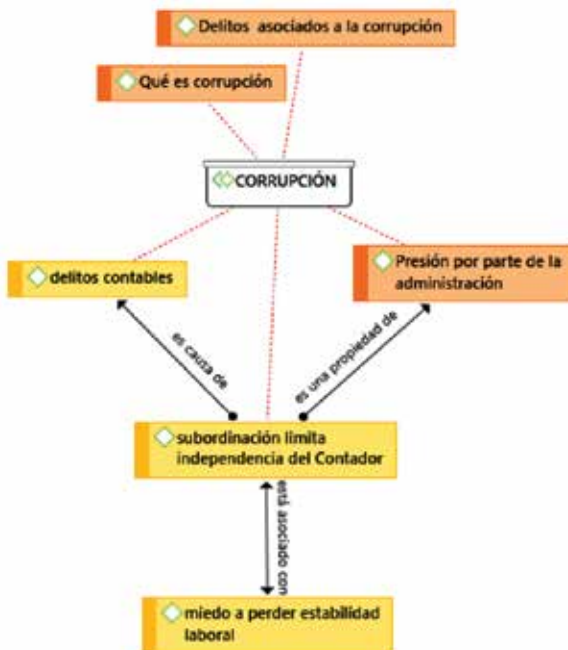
Delitos asociados a la corrupción

Qué es corrupción

CORRUPCIÓN

delitos contables

Presión por parte de la administración

es causa de

es una propiedad de

subordinación limita independencia del Contador

está asociado con

miedo a perder estabilidad laboral